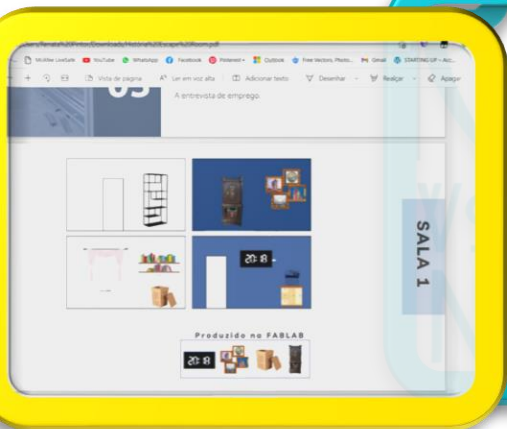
McAfee LiveSafe YouTube WhatsApp Facebook Pinterest Outlook Free Vectors, Photo... Gmail STARTING UP - Acc...

Visto de página | Ler em voz alta | Adicionar texto | Desenhar | Realçar | Apagar

03

A entrevista de emprego

SALA 1

20:18

Produzido no FABLAB

20:18